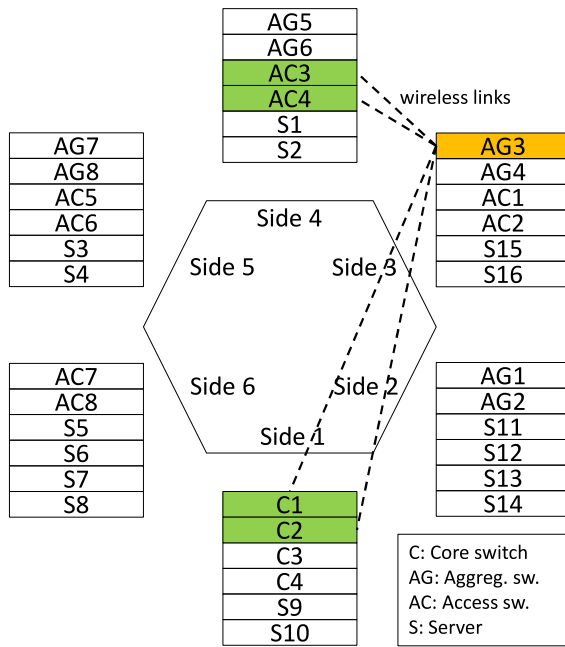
AG5
AG6
AC3
AC4
S1
S2

wireless links

AG7
AG8
AC5
AC6
S3
S4

AG3
AG4
AC1
AC2
S15
S16

Side 4
Side 5
Side 3
Side 6
Side 2
Side 1

AC7
AC8
S5
S6
S7
S8

AG1
AG2
S11
S12
S13
S14

C1
C2
C3
C4
S9
S10

C: Core switch
AG: Aggreg. sw.
AC: Access sw.
S: Server